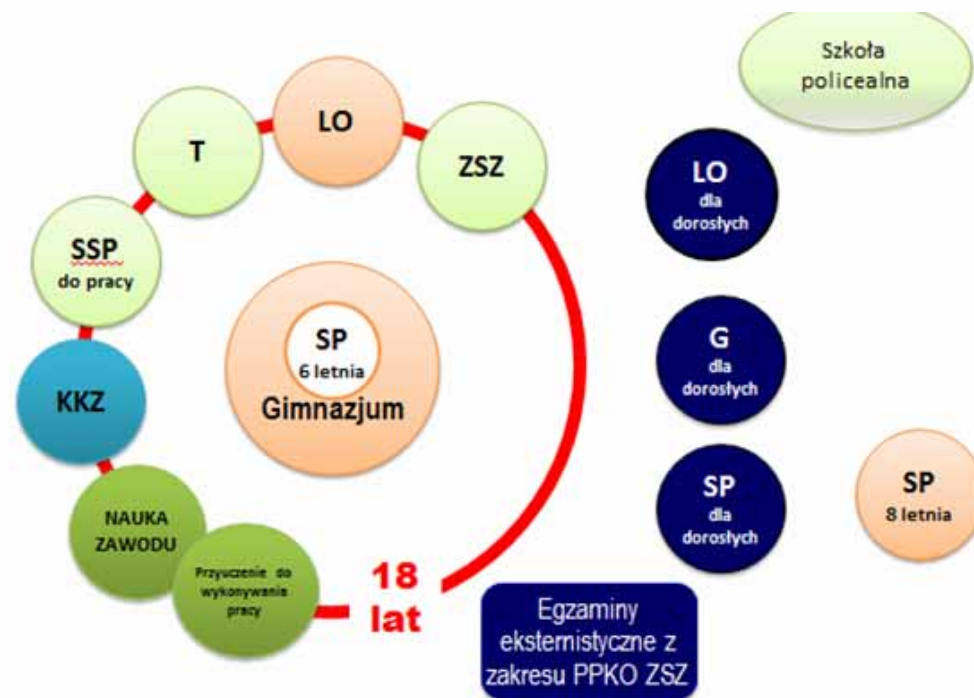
Szkoła policealna

LO

T

ZSZ

SSP do pracy

SP 6 letnia Gimnazjum

KKZ

NAUKA ZAWODU

Przyuczenie do wykonywania pracy

18 lat

LO dla dorosłych

G dla dorosłych

SP dla dorosłych

SP 8 letnia

Egzaminy eksternistyczne z zakresu PPKO ZSZ